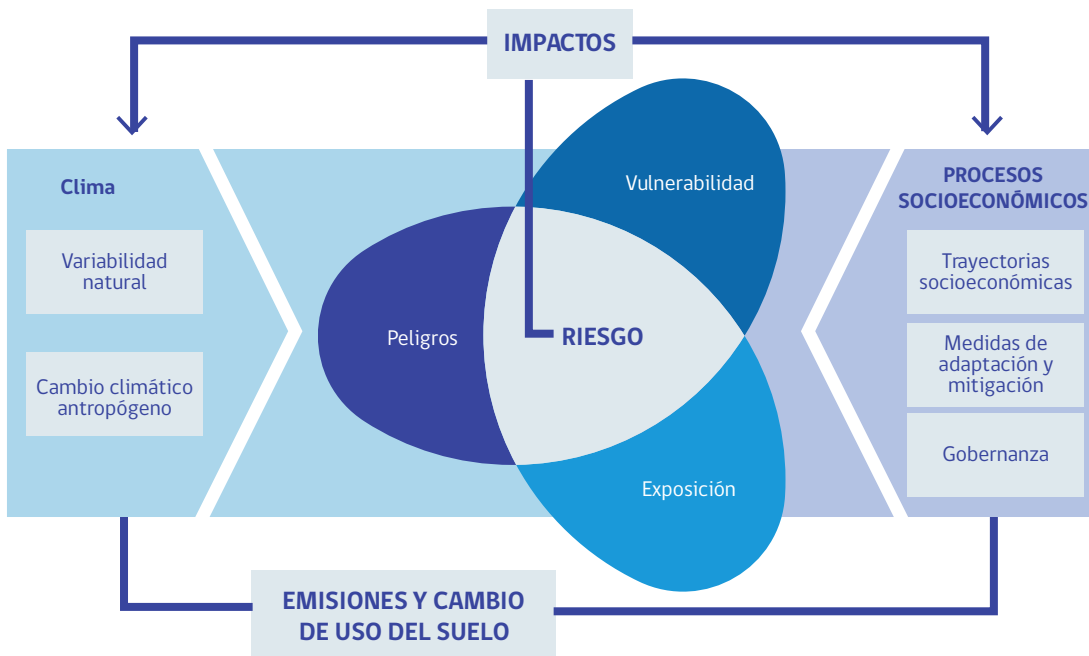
IMPACTOS

Clima

Variabilidad natural

Cambio climático antropógeno

Vulnerabilidad

Peligros

RIESGO

Exposición

PROCESOS SOCIOECONÓMICOS

Trayectorias socioeconómicas

Medidas de adaptación y mitigación

Gobernanza

EMISIONES Y CAMBIO DE USO DEL SUELO